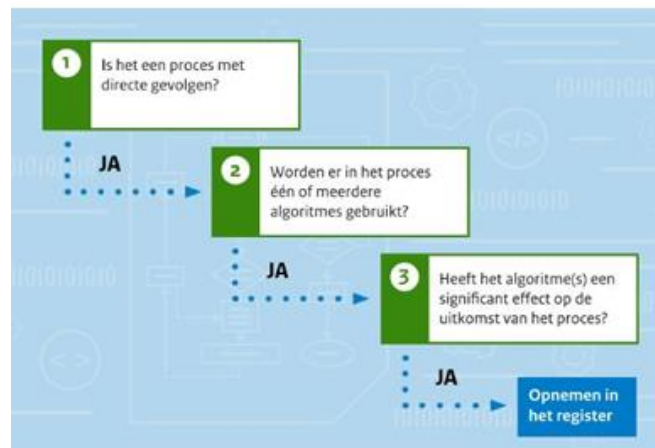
1
Is het een proces met directe gevolgen?

JA

2
Worden er in het proces één of meerdere algoritmes gebruikt?

JA

3
Heeft het algoritme(s) een significant effect op de uitkomst van het proces?

JA

Opnemen in het register